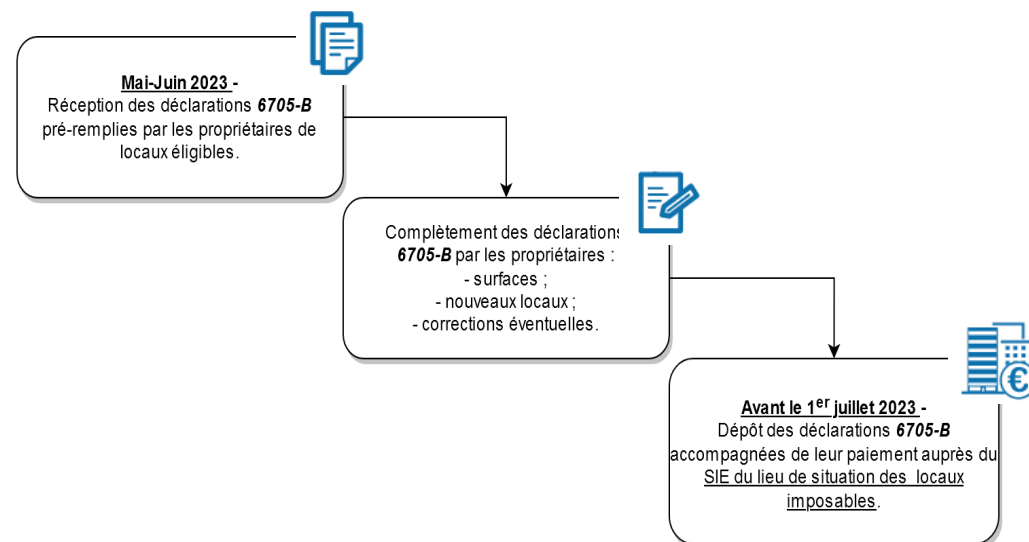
**Mai-Juin 2023 -**
Réception des déclarations ***6705-B*** pré-remplies par les propriétaires de locaux éligibles.

Complètement des déclarations ***6705-B*** par les propriétaires :
- surfaces ;
- nouveaux locaux ;
- corrections éventuelles.

**Avant le 1$^{er}$ juillet 2023 -**
Dépôt des déclarations ***6705-B*** accompagnées de leur paiement auprès du SIE du lieu de situation des locaux imposables.